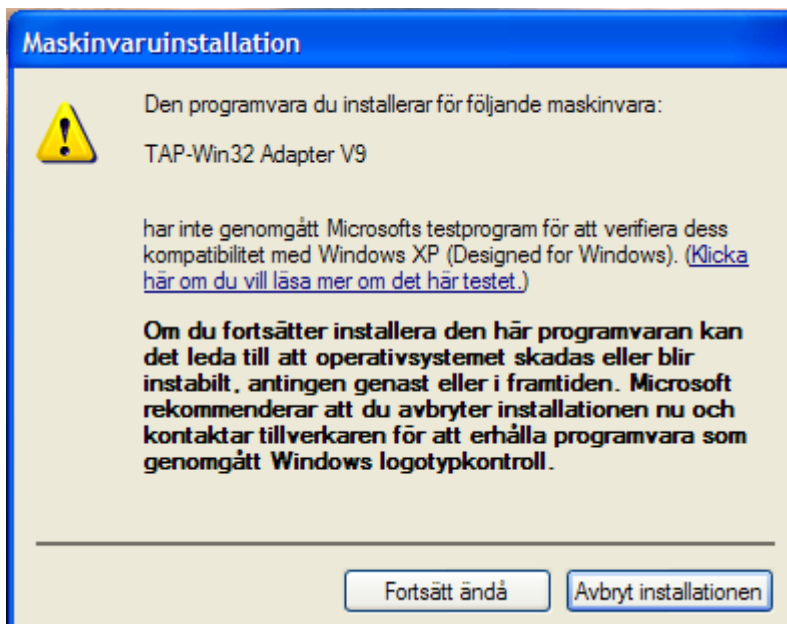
Maskinvaruinstallation

Den programvara du installerar för följande maskinvara:

TAP-Win32 Adapter V9

har inte genomgått Microsofts testprogram för att verifiera dess kompatibilitet med Windows XP (Designed for Windows). (Klicka här om du vill läsa mer om det här testet.)

Om du fortsätter installera den här programvaran kan det leda till att operativsystemet skadas eller blir instabilt, antingen genast eller i framtiden. Microsoft rekommenderar att du avbryter installationen nu och kontaktar tillverkaren för att erhålla programvara som genomgått Windows logotypkontroll.

Fortsätt ändå

Avbryt installationen